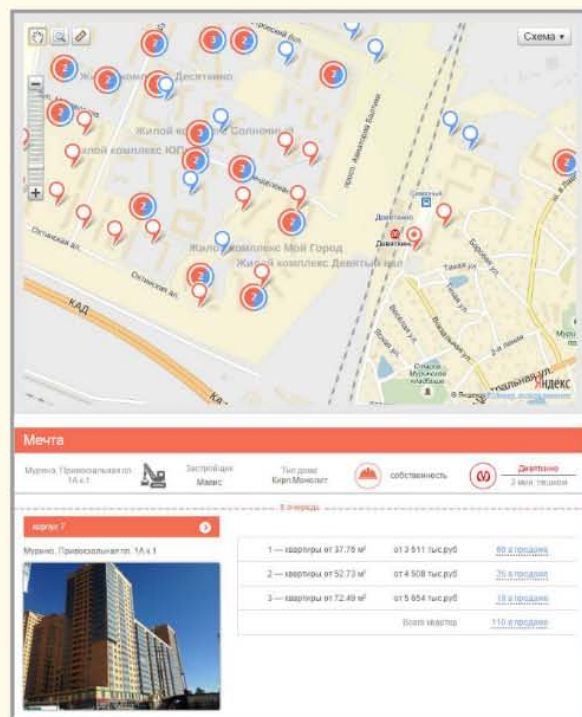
Схема ▾

Жилой комплекс Десятино

Жилой комплекс Солнечный

Жилой комплекс ЮГ

Жилой комплекс Мой Город

Жилой комплекс Девятый вал

Охтинская ал.

КАД

Девяткино

Яндекс

Мечта

Мурино, Привокзальная пл. 1А к.1

Застройщик Мавис

Тип дома Кирп.Монолит

собственность

Девяткино 2 мин. пешком

корпус 7

Мурино, Привокзальная пл. 1А к.1

| | | |
|---|---|---|
| 1 — квартиры от 37.78 м² | от 3 511 тыс.руб | 60 в продаже |
| 2 — квартиры от 52.73 м² | от 4 508 тыс.руб | 25 в продаже |
| 3 — квартиры от 72.49 м² | от 5 854 тыс.руб | 18 в продаже |
| | Всего квартир | 110 в продаже |